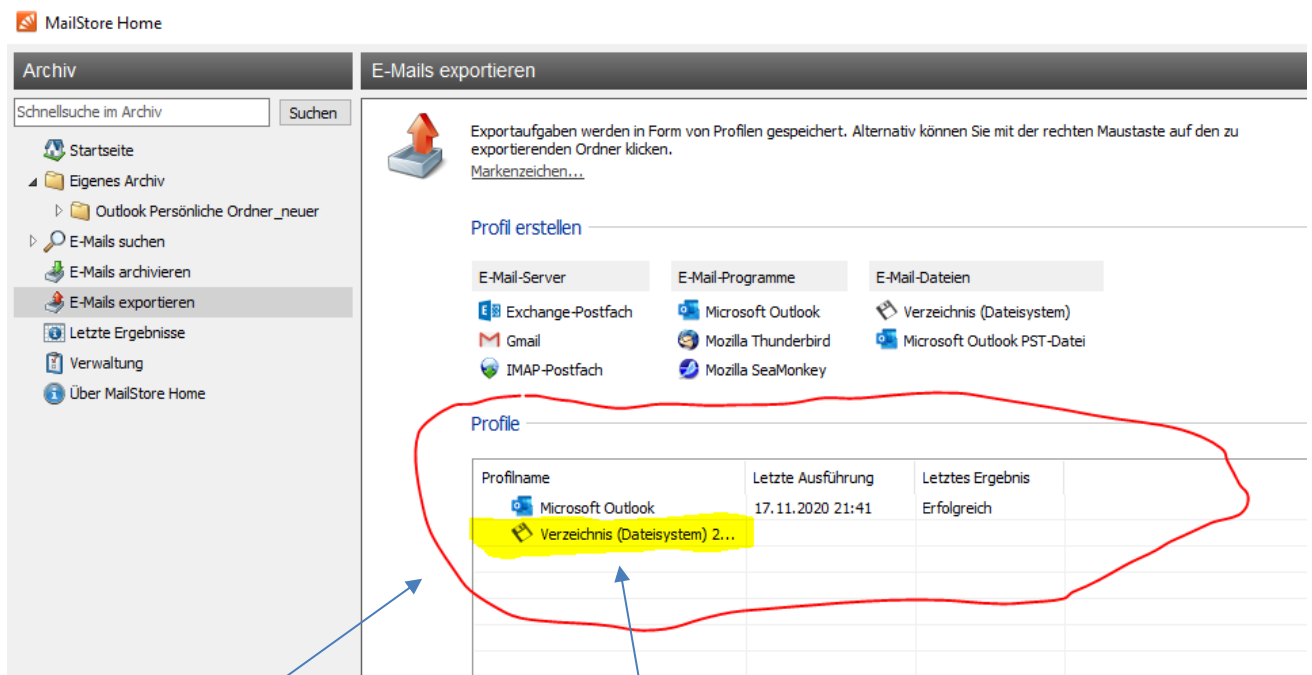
MailStore Home

Archiv

Schnellsuche im Archiv
Suchen

Startseite
Eigenes Archiv
Outlook Persönliche Ordner_neuer
E-Mails suchen
E-Mails archivieren
E-Mails exportieren
Letzte Ergebnisse
Verwaltung
Über MailStore Home

E-Mails exportieren

Exportaufgaben werden in Form von Profilen gespeichert. Alternativ können Sie mit der rechten Maustaste auf den zu exportierenden Ordner klicken.
Markenzeichen...

Profil erstellen

E-Mail-Server
Exchange-Postfach
Gmail
IMAP-Postfach

E-Mail-Programme
Microsoft Outlook
Mozilla Thunderbird
Mozilla SeaMonkey

E-Mail-Dateien
Verzeichnis (Dateisystem)
Microsoft Outlook PST-Datei

Profile

| Profilname | Letzte Ausführung | Letztes Ergebnis |
|---|---|---|
| Microsoft Outlook | 17.11.2020 21:41 | Erfolgreich |
| Verzeichnis (Dateisystem) 2... | | |